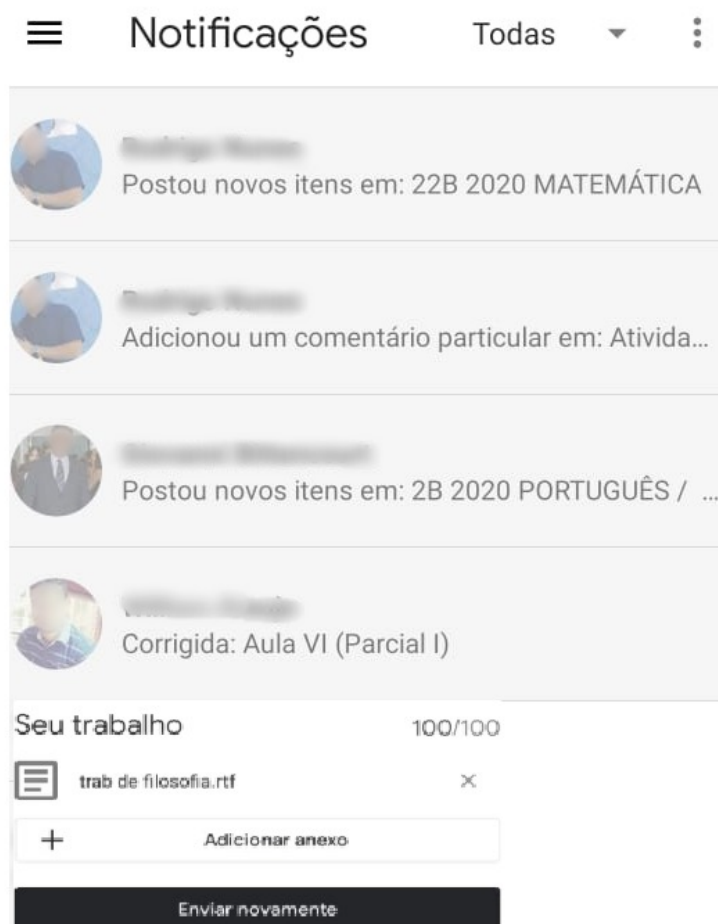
Notificações Todas

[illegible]
Postou novos itens em: 22B 2020 MATEMÁTICA

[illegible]
Adicionou um comentário particular em: Ativida...

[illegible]
Postou novos itens em: 2B 2020 PORTUGUÊS / ...

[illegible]
Corrigida: Aula VI (Parcial I)

Seu trabalho 100/100

trab de filosofia.rtf ×

+ Adicionar anexo

Enviar novamente